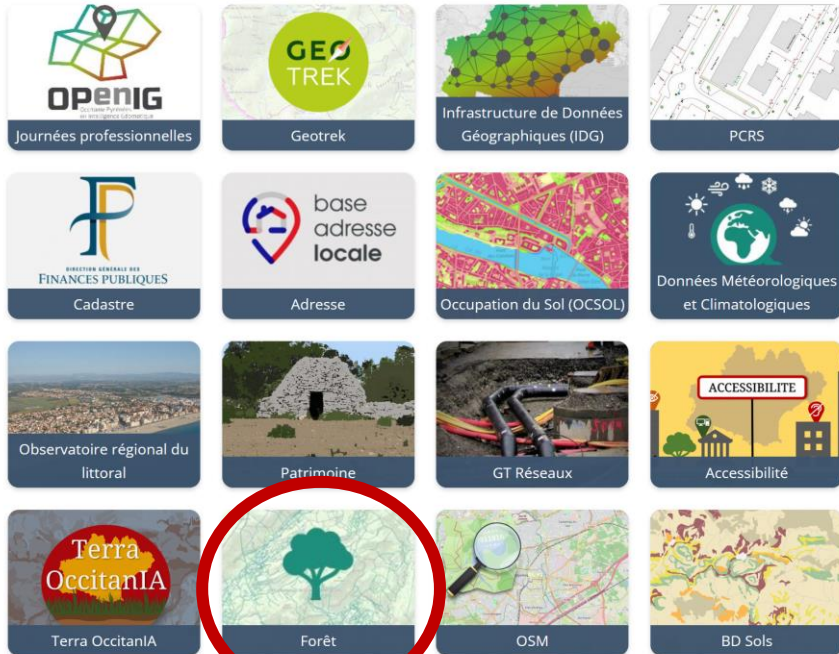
OPenIG
Occitanie Pyrénées en Intelligence Géomatique
Journées professionnelles

GEO TREK
Geotrek

Infrastructure de Données Géographiques (IDG)

PCRS

DIRECTION GÉNÉRALE DES FINANCES PUBLIQUES
Cadastre

base adresse locale
Adresse

Occupation du Sol (OCSOL)

Données Météorologiques et Climatologiques

Observatoire régional du littoral

Patrimoine

GT Réseaux

ACCESSIBILITE
Accessibilité

Terra OccitanIA
Terra OccitanIA

Forêt

OSM

BD Sols